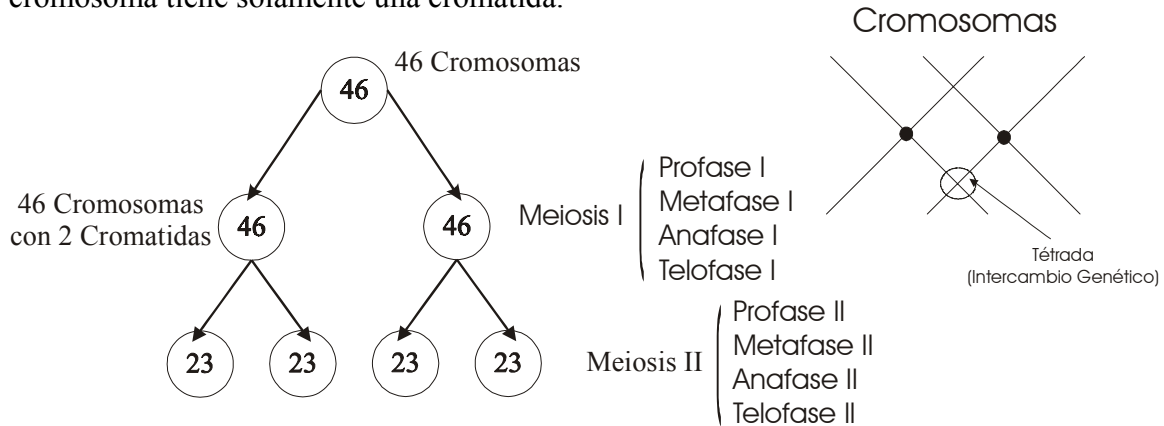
cromosoma tiene solamente una cromatida.

Cromosomas

46 Cromosomas

46

46 Cromosomas con 2 Cromatidas

46

46

Meiosis I

Profase I
Metafase I
Anafase I
Telofase I

Tétrada
(Intercambio Genético)

23

23

23

23

Meiosis II

Profase II
Metafase II
Anafase II
Telofase II